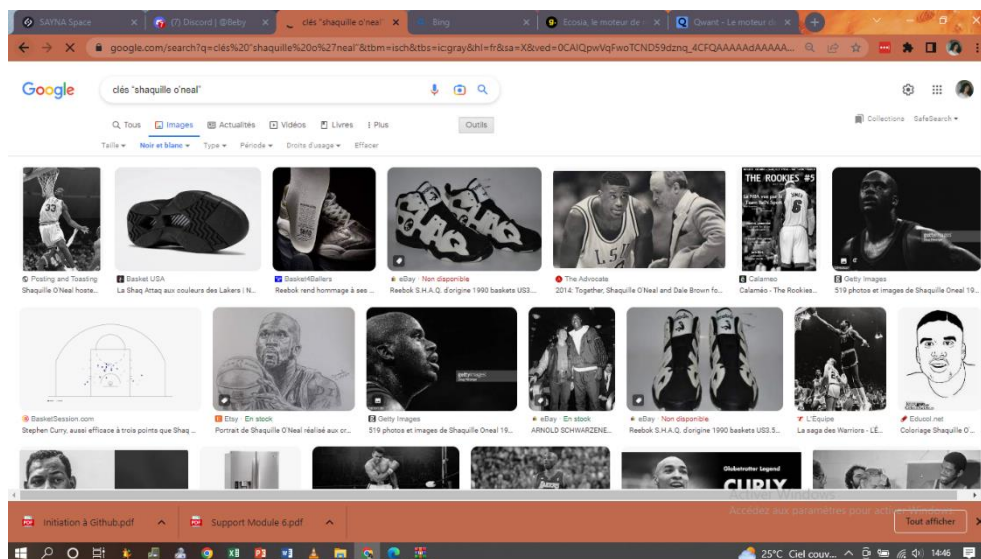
SAYNA Space ×
(7) Discord | @Beby ×
clés "shaquille o'neal" ×
Bing ×
Ecosia, le moteur de ×
Qwant - Le moteur de ×

google.com/search?q=clés%20"shaquille%20o%27neal"&tbm=isch&tbs=ic:gray&hl=fr&sa=X&ved=0CAIQpwVqFwoTCND59dznq_4CFQAAAAAdAAAAA...

Google
clés "shaquille o'neal"

Q Tous
Images
Actualités
Vidéos
Livres
Plus
Outils
Collections
SafeSearch

Taille
Noir et blanc
Type
Période
Droits d'usage
Effacer

Posting and Toasting
Shaquille O'Neal hoste...

Basket USA
La Shaq Attaq aux couleurs des Lakers | N...

Basket4Ballers
Reebok rend hommage à ses ...

eBay · Non disponible
Reebok S.H.A.Q. d'origine 1990 baskets US3...

The Advocate
2014: Together, Shaquille O'Neal and Dale Brown fo...

THE ROOKIES #5
Calameo
Calaméo - The Rookies ...

Getty Images
519 photos et images de Shaquille Oneal 19...

BasketSession.com
Stephen Curry, aussi efficace à trois points que Shaq ...

Etsy · En stock
Portrait de Shaquille O'Neal réalisé aux cr...

Getty Images
519 photos et images de Shaquille Oneal 19...

eBay · En stock
ARNOLD SCHWARZENE...

eBay · Non disponible
Reebok S.H.A.Q. d'origine 1990 baskets US3.5...

L'Equipe
La saga des Warriors - L'É...

Edupol.net
Coloriage Shaquille O'...

Globetrotter Legend
CURLY

Activer Windows
Accédez aux paramètres pour activer Windows.

Initiation à Github.pdf
Support Module 6.pdf
Tout afficher

25°C Ciel couv...
14:46